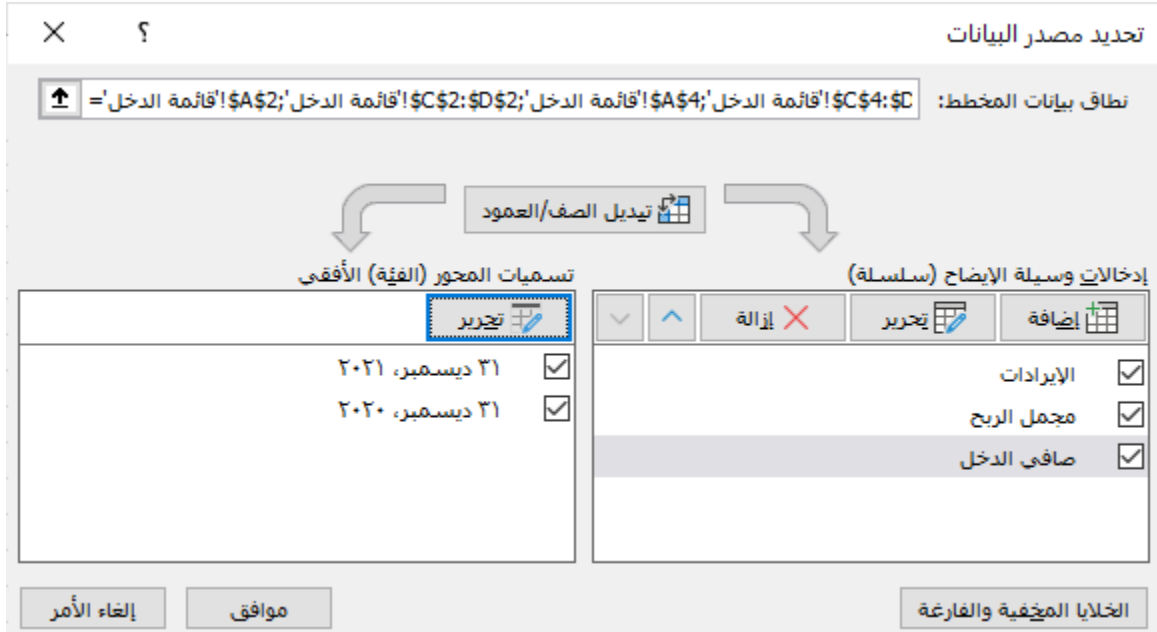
تحديد مصدر البيانات
؟
×

نطاق بيانات المخطط: ='قائمة الدخل'!$A$2;'قائمة الدخل'!$C$2:$D$2;'قائمة الدخل'!$A$4;'قائمة الدخل'!$C$4:$D

تبديل الصف/العمود

إدخالات وسيلة الإيضاح (سلسلة)
إضافة
تحرير
إزالة
الإيرادات
مجمل الربح
صافي الدخل

تسميات المحور (الفئة) الأفقي
تحرير
٣١ ديسمبر، ٢٠٢١
٣١ ديسمبر، ٢٠٢٠

الخلايا المخفية والفارغة
موافق
إلغاء الأمر